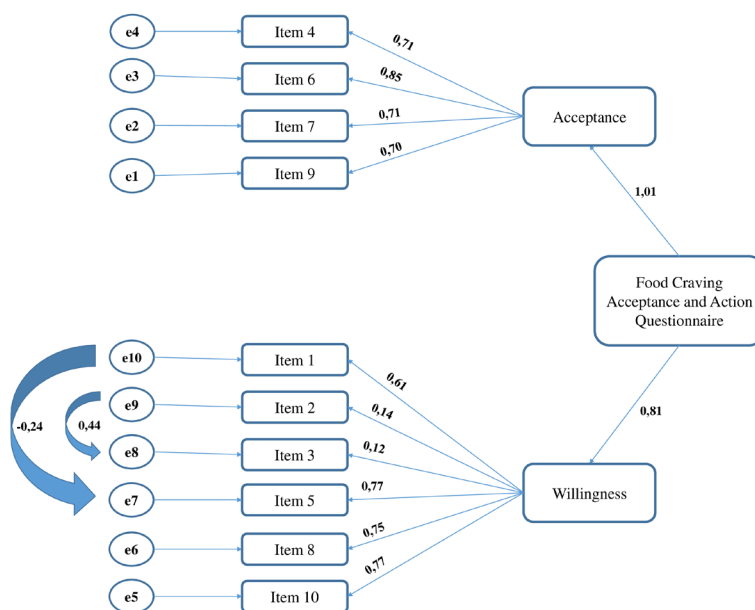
e4
Item 4
0,71
e3
Item 6
0,85
e2
Item 7
0,71
Acceptance
e1
Item 9
0,70
1,01
Food Craving Acceptance and Action Questionnaire
e10
Item 1
0,61
-0,24
e9
Item 2
0,14
0,44
e8
Item 3
0,12
0,81
e7
Item 5
0,77
Willingness
e6
Item 8
0,75
e5
Item 10
0,77